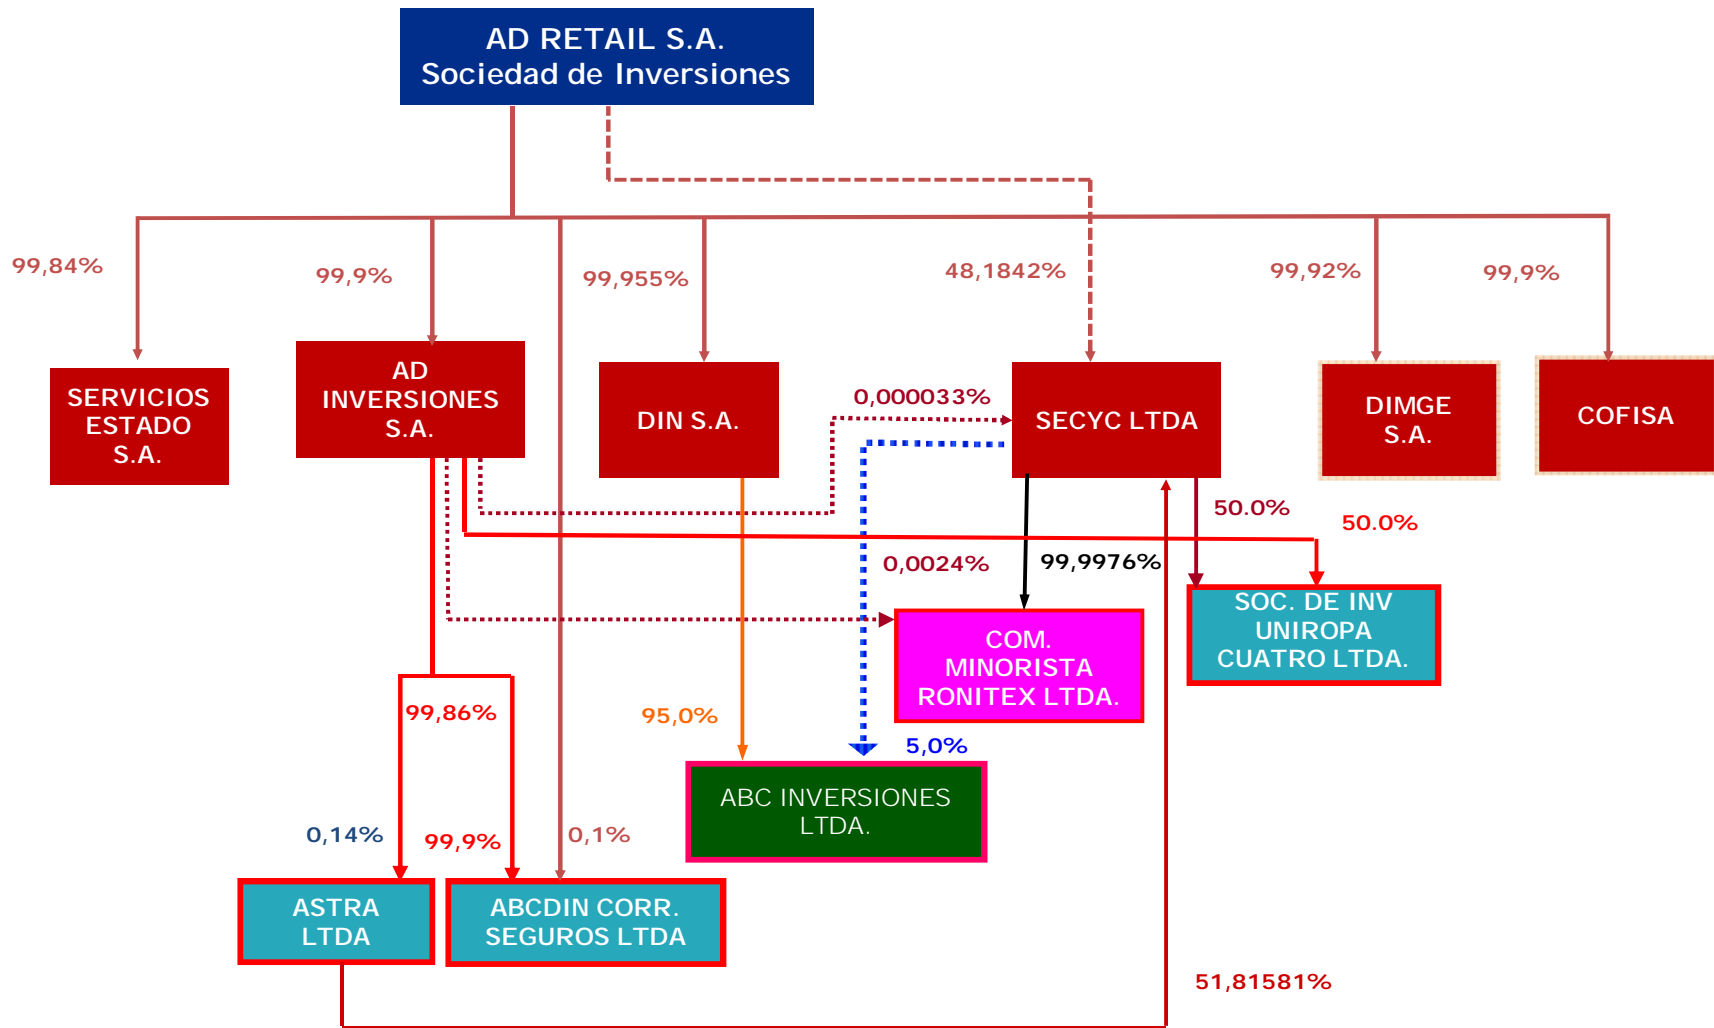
AD RETAIL S.A.
Sociedad de Inversiones

99,84%

99,9%

99,955%

48,1842%

99,92%

99,9%

SERVICIOS ESTADO S.A.

AD INVERSIONES S.A.

DIN S.A.

0,000033%

SECYC LTDA

DIMGE S.A.

COFISA

50.0%

50.0%

0,0024%

99,9976%

COM. MINORISTA RONITEX LTDA.

SOC. DE INV UNIROPA CUATRO LTDA.

99,86%

95,0%

5,0%

ABC INVERSIONES LTDA.

0,14%

99,9%

0,1%

ASTRA LTDA

ABCDIN CORR. SEGUROS LTDA

51,81581%